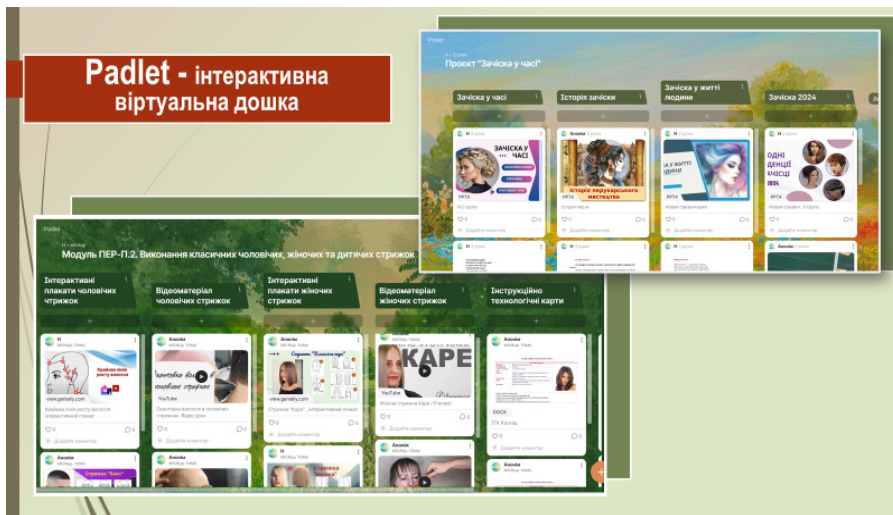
Padlet - інтерактивна віртуальна дошка

Padlet

Проєкт "Зачіска у часі"

Зачіска у часі

Історія зачіски

Зачіска у житті людини

Зачіска 2024

ЗАЧІСКА У ЧАСІ

Історія перукарського мистецтва

ЗАЧІСКА У ЖИТТІ ЛЮДИНИ

ОДНІ ДЕНЦІЇ ЧАСЦІ 2024

Padlet

Модуль ПЕР-П.2. Виконання класичних чоловічих, жіночих та дитячих стрижок

Інтерактивні плакати чоловічих стрижок

Відеоматеріал чоловічих стрижок

Інтерактивні плакати жіночих стрижок

Відеоматеріал жіночих стрижок

Інструкційно технологічні карти

Крайова лінія росту волосся

Виконання вологих чоловічих стрижок

Стрижка "Класичне каре"

КАРЕ

YouTube

YouTube

view.genially.com

DOCX

Стрижка "Ежик"

Стрижка "Каскад"

Додайте коментар